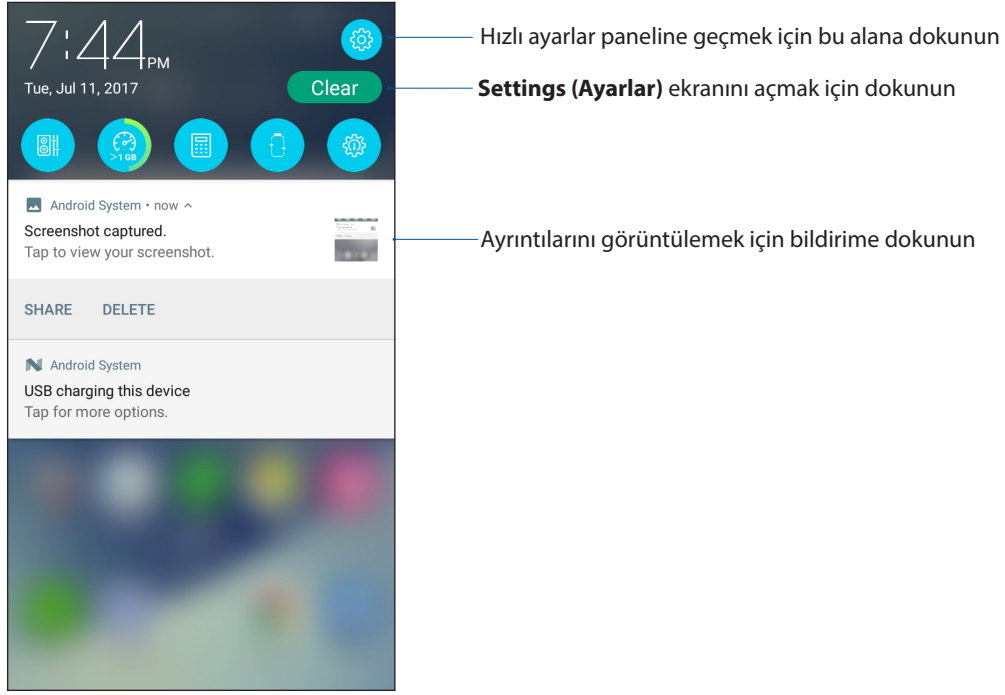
7:44PM

Tue, Jul 11, 2017

Clear

>1 GB

Android System • now

Screenshot captured.
Tap to view your screenshot.

SHARE DELETE

Android System

USB charging this device
Tap for more options.

Hızlı ayarlar paneline geçmek için bu alana dokunun

**Settings (Ayarlar)** ekranını açmak için dokunun

Ayrıntılarını görüntülemek için bildirime dokunun